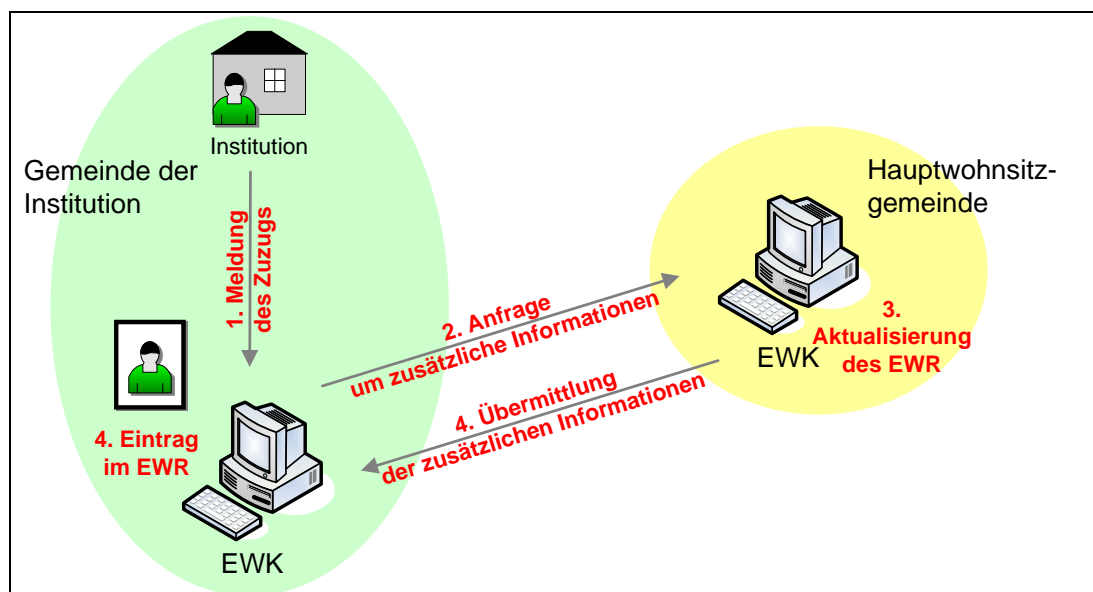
Institution

Gemeinde der Institution

1. Meldung des Zuzugs

4. Eintrag im EWR

EWK

2. Anfrage um zusätzliche Informationen

4. Übermittlung der zusätzlichen Informationen

Hauptwohnsitzgemeinde

EWK

3. Aktualisierung des EWR